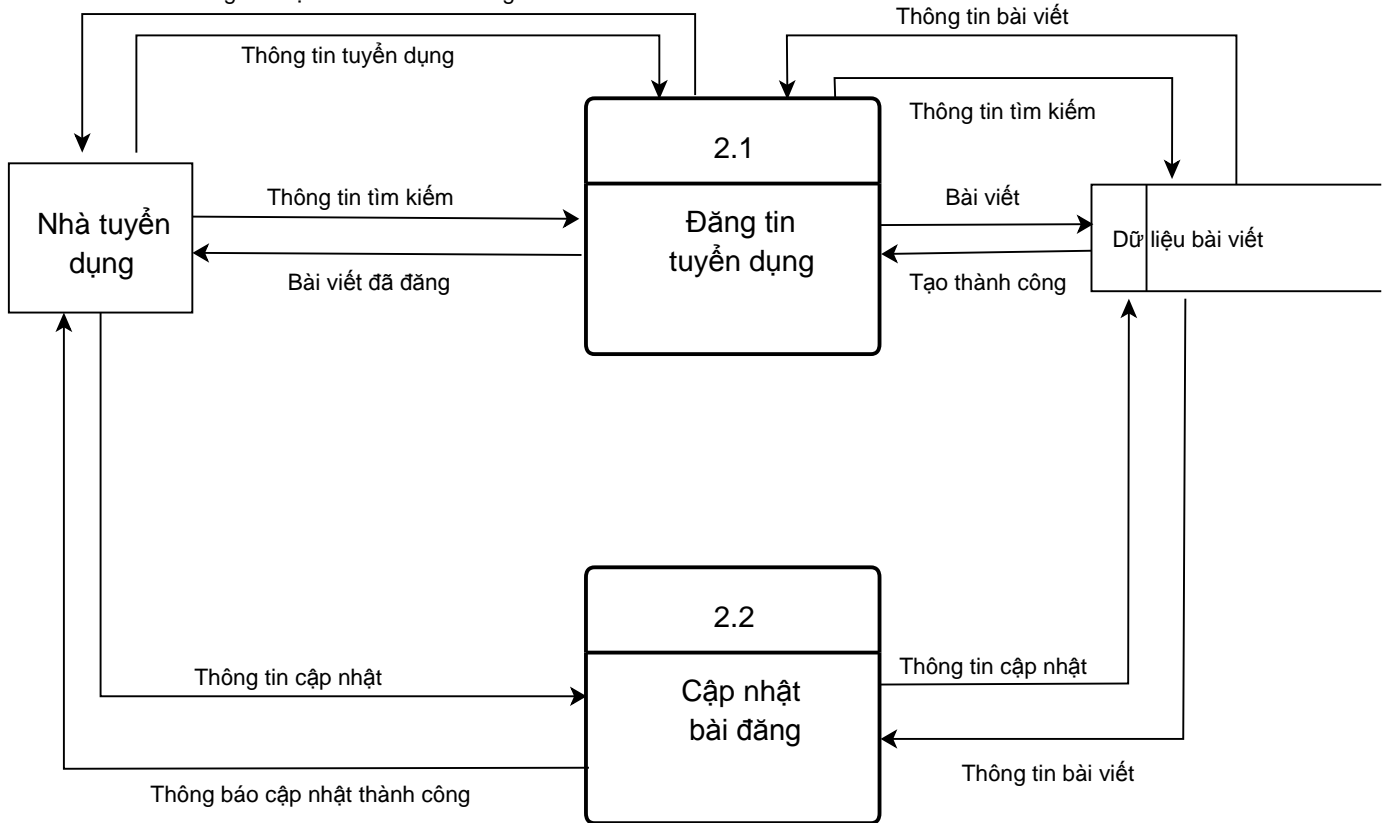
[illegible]

Thông tin tuyển dụng

Thông tin bài viết

Thông tin tìm kiếm

2.1

Đăng tin tuyển dụng

Nhà tuyển dụng

Thông tin tìm kiếm

Bài viết đã đăng

Bài viết

Tạo thành công

Dữ liệu bài viết

2.2

Cập nhật bài đăng

Thông tin cập nhật

Thông báo cập nhật thành công

Thông tin cập nhật

Thông tin bài viết